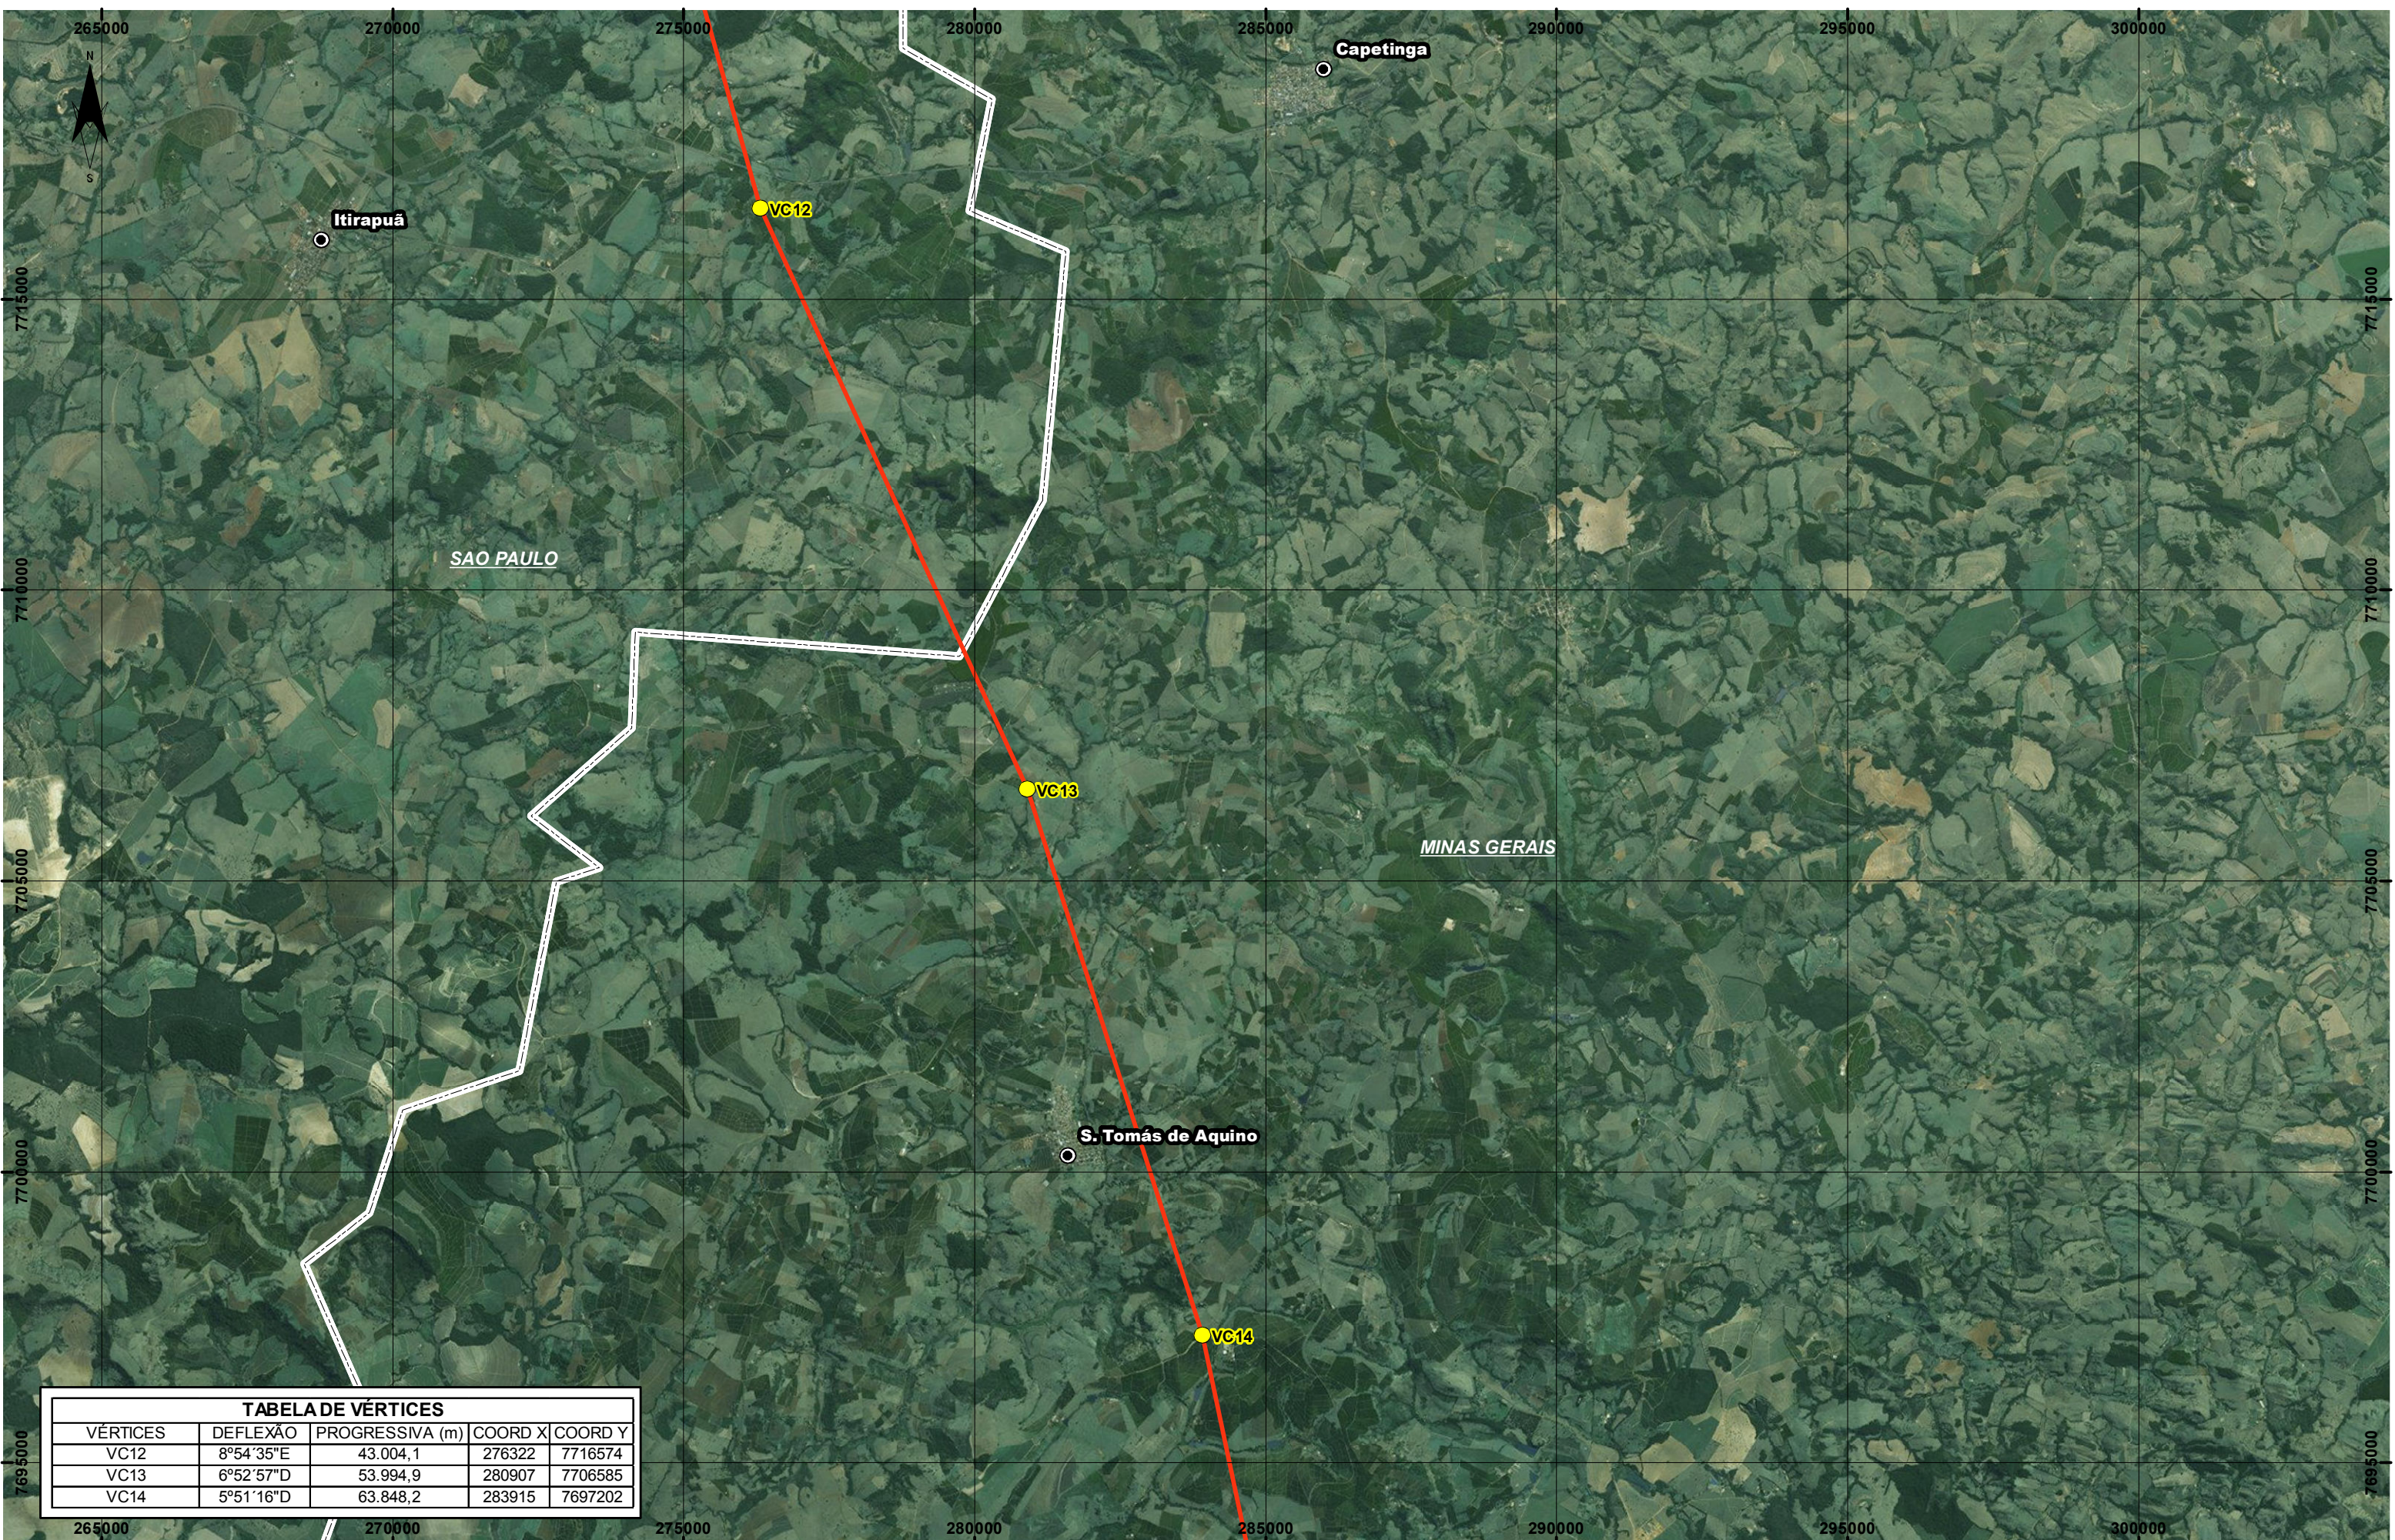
265000 270000 275000 280000 285000 290000 295000 300000

N
S

Capetinga

Itirapuã

VC12

7715000

SAO PAULO

7710000

VC13

MINAS GERAIS

7705000

S. Tomás de Aquino

7700000

VC14

7695000

TABELA DE VÉRTICES

| VÉRTICES | DEFLEXÃO | PROGRESSIVA (m) | COORD X | COORD Y |
|---|---|---|---|---|
| VC12 | 8°54'35"E | 43.004,1 | 276322 | 7716574 |
| VC13 | 6°52'57"D | 53.994,9 | 280907 | 7706585 |
| VC14 | 5°51'16"D | 63.848,2 | 283915 | 7697202 |

265000 270000 275000 280000 285000 290000 295000 300000